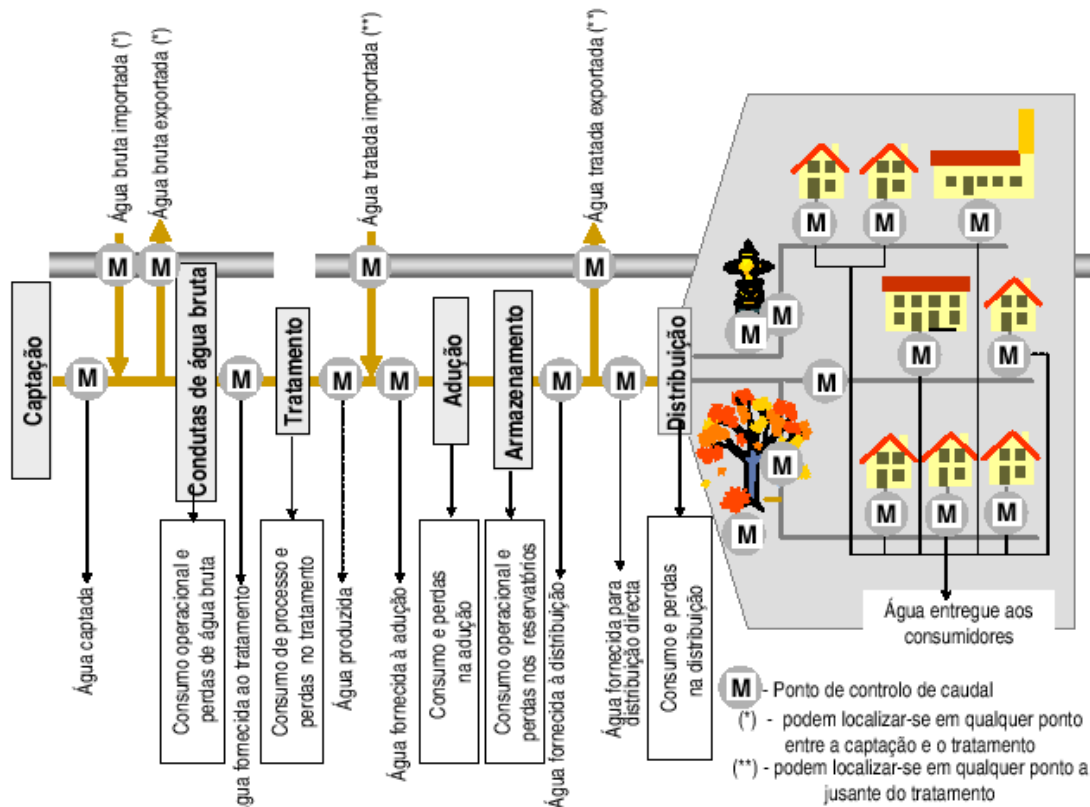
Água bruta importada (*)
Água bruta exportada (*)
Água tratada importada (**)
Água tratada exportada (**)

M M M M

Captação
M
Condutas de água bruta
M
Tratamento
M M
Adução
Armazenamento
M M
Distribuição

M M M
M M
M M
M
M
M M M
M

Água captada
Consumo operacional e perdas de água bruta
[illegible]gua fornecida ao tratamento
Consumo de processo e perdas no tratamento
Água produzida
Água fornecida à adução
Consumo e perdas na adução
Consumo operacional e perdas nos reservatórios
Água fornecida à distribuição
Água fornecida para distribuição directa
Consumo e perdas na distribuição

Água entregue aos consumidores

M - Ponto de controlo de caudal
(*) - podem localizar-se em qualquer ponto entre a captação e o tratamento
(**) - podem localizar-se em qualquer ponto a jusante do tratamento